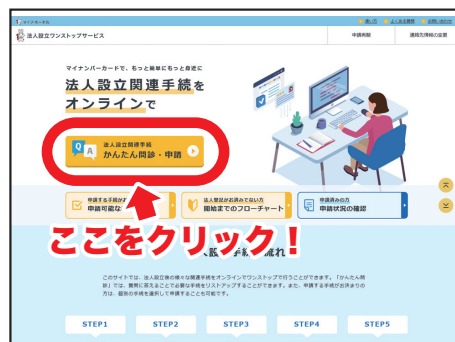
マイナポータル

使い方　よくあるご質問　お問い合わせ

法人設立ワンストップサービス

申請再開　違法完了後の変更

マイナンバーカードで、もっと簡単にもっと身近に

法人設立関連手続をオンラインで

法人設立関連手続
かんたん問診・申請

申請する手続が
申請可能な

法人登記がお済みでない方
開始までのフローチャート

申請済みの方
申請状況の確認

ここをクリック！

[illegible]の流れ

このサイトでは、法人設立後の様々な関連手続をオンラインでワンストップで行うことができます。「かんたん問診」では、質問に答えることで必要な手続をリストアップすることができます。また、申請する手続がお決まりの方は、個別の手続を選択して申請することも可能です。

STEP1　STEP2　STEP3　STEP4　STEP5